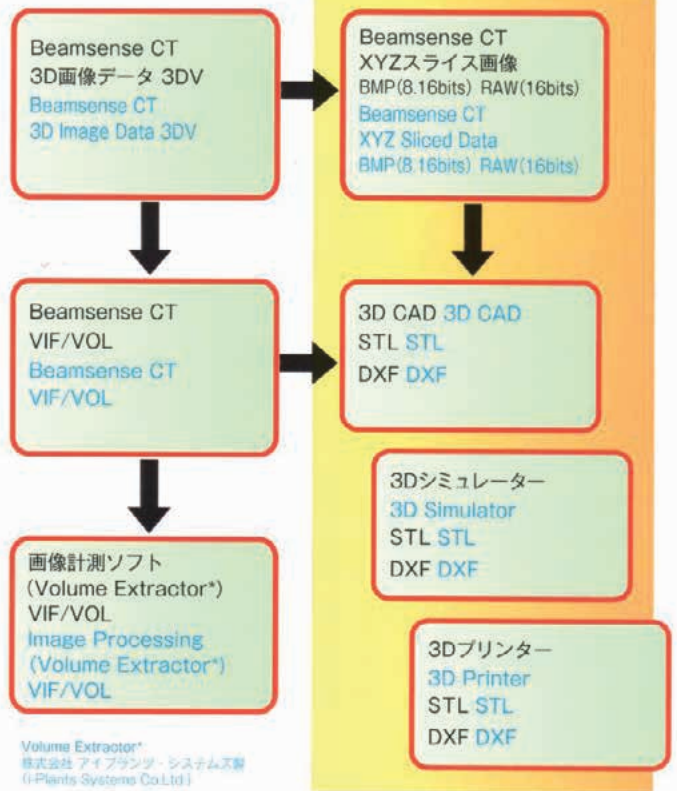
Beamsense CT
3D画像データ 3DV
Beamsense CT
3D Image Data 3DV

Beamsense CT
XYZスライス画像
BMP(8.16bits) RAW(16bits)
Beamsense CT
XYZ Sliced Data
BMP(8.16bits) RAW(16bits)

Beamsense CT
VIF/VOL
Beamsense CT
VIF/VOL

3D CAD 3D CAD
STL STL
DXF DXF

3Dシミュレーター
3D Simulator
STL STL
DXF DXF

画像計測ソフト
(Volume Extractor*)
VIF/VOL
Image Processing
(Volume Extractor*)
VIF/VOL

3Dプリンター
3D Printer
STL STL
DXF DXF

Volume Extractor*
株式会社 アイプランツ・システムズ製
(i-Plants Systems Co.Ltd.)